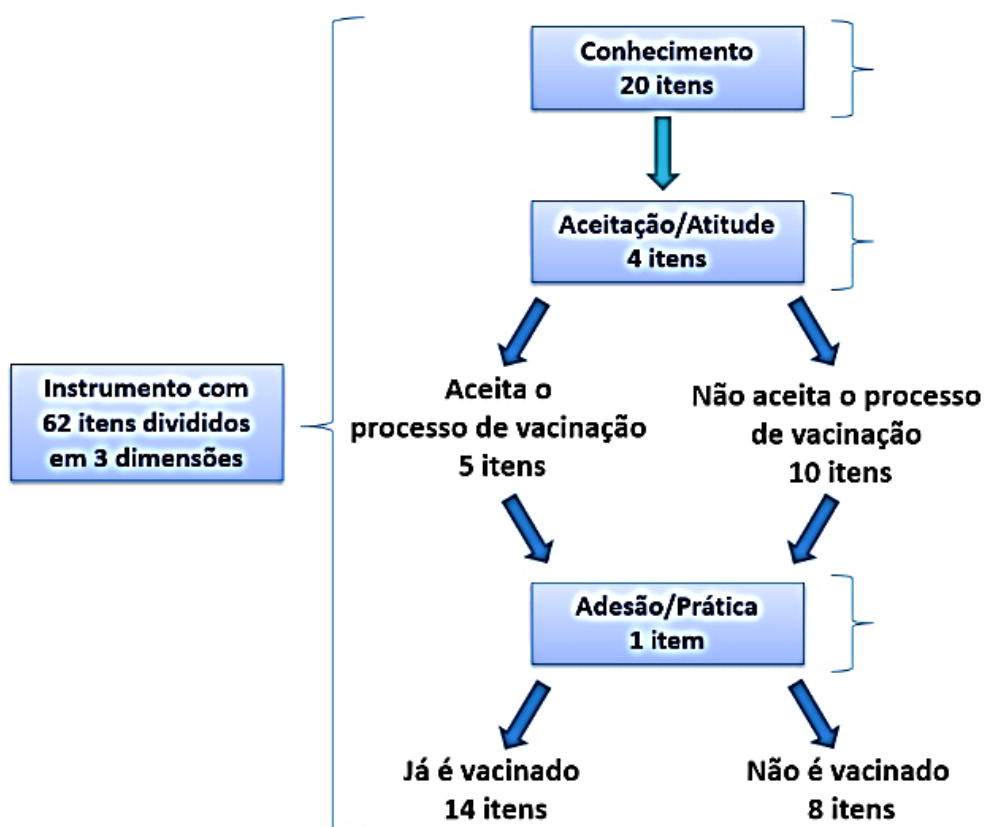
Instrumento com 62 itens divididos em 3 dimensões

Conhecimento
20 itens

Aceitação/Atitude
4 itens

Aceita o processo de vacinação
5 itens

Não aceita o processo de vacinação
10 itens

Adesão/Prática
1 item

Já é vacinado
14 itens

Não é vacinado
8 itens